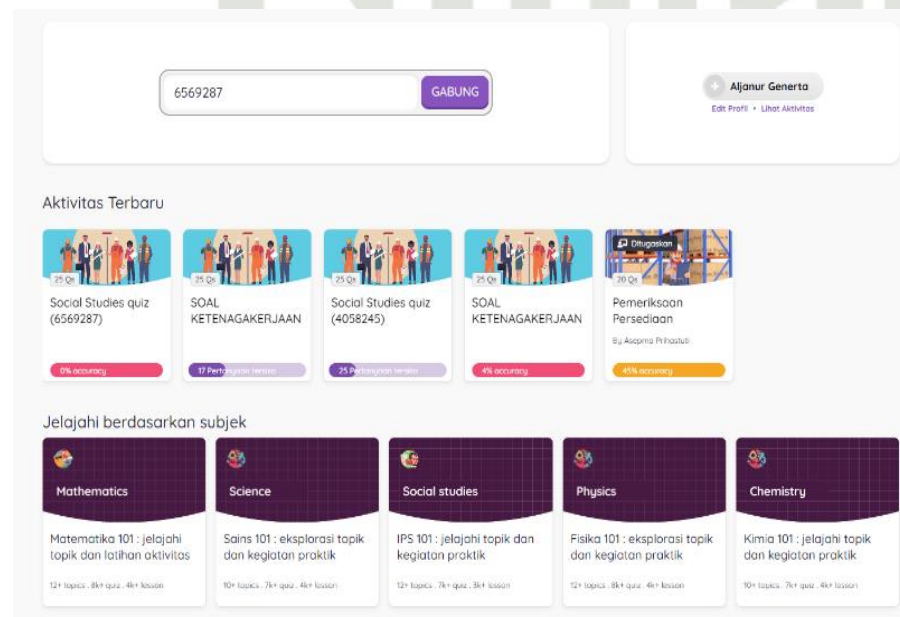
6569287

GABUNG

Aljanur Generta

Edit Profil • Lihat Aktivitas

Aktivitas Terbaru

25 Qs

Social Studies quiz (6569287)

0% accuracy

25 Qs

SOAL KETENAGAKERJAAN

17 Pertanyaan tersisa

25 Qs

Social Studies quiz (4058245)

25 Pertanyaan tersisa

25 Qs

SOAL KETENAGAKERJAAN

4% accuracy

Ditugaskan

20 Qs

Pemeriksaan Persediaan

By Asepma Prihastuti

45% accuracy

Jelajahi berdasarkan subjek

Mathematics

Matematika 101 : jelajahi topik dan latihan aktivitas

12+ topics . 8k+ quiz . 4k+ lesson

Science

Sains 101 : eksplorasi topik dan kegiatan praktik

10+ topics . 7k+ quiz . 4k+ lesson

Social studies

IPS 101 : jelajahi topik dan kegiatan praktik

12+ topics . 7k+ quiz . 3k+ lesson

Physics

Fisika 101 : eksplorasi topik dan kegiatan praktik

12+ topics . 8k+ quiz . 4k+ lesson

Chemistry

Kimia 101 : jelajahi topik dan kegiatan praktik

10+ topics . 7k+ quiz . 4k+ lesson